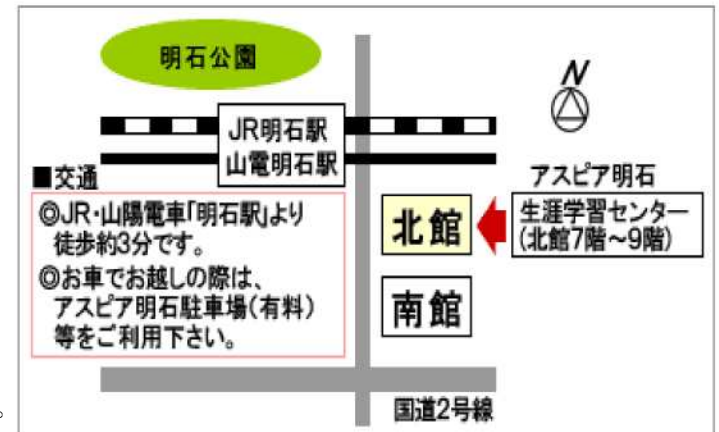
明石公園

N

JR明石駅
山電明石駅

■交通

◎JR・山陽電車「明石駅」より徒歩約3分です。
◎お車でお越しの際は、アスピア明石駐車場(有料)等をご利用下さい。

北館

南館

アスピア明石
生涯学習センター
(北館7階~9階)

国道2号線